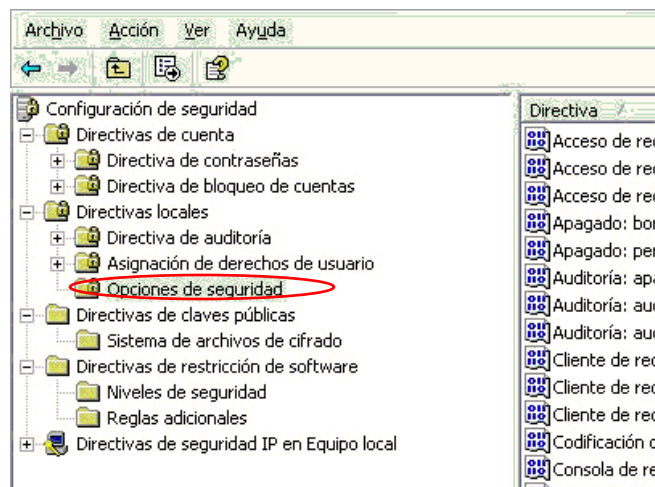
Archivo Acción Ver Ayuda

Configuración de seguridad
Directivas de cuenta
Directiva de contraseñas
Directiva de bloqueo de cuentas
Directivas locales
Directiva de auditoría
Asignación de derechos de usuario
Opciones de seguridad
Directivas de claves públicas
Sistema de archivos de cifrado
Directivas de restricción de software
Niveles de seguridad
Reglas adicionales
Directivas de seguridad IP en Equipo local

Directiva
Acceso de re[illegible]
Acceso de re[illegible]
Acceso de re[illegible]
Apagado: bo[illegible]
Apagado: pe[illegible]
Auditoría: ap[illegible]
Auditoría: au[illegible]
Auditoría: au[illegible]
Cliente de re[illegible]
Cliente de re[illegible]
Cliente de re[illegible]
Codificación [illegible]
Consola de re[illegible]